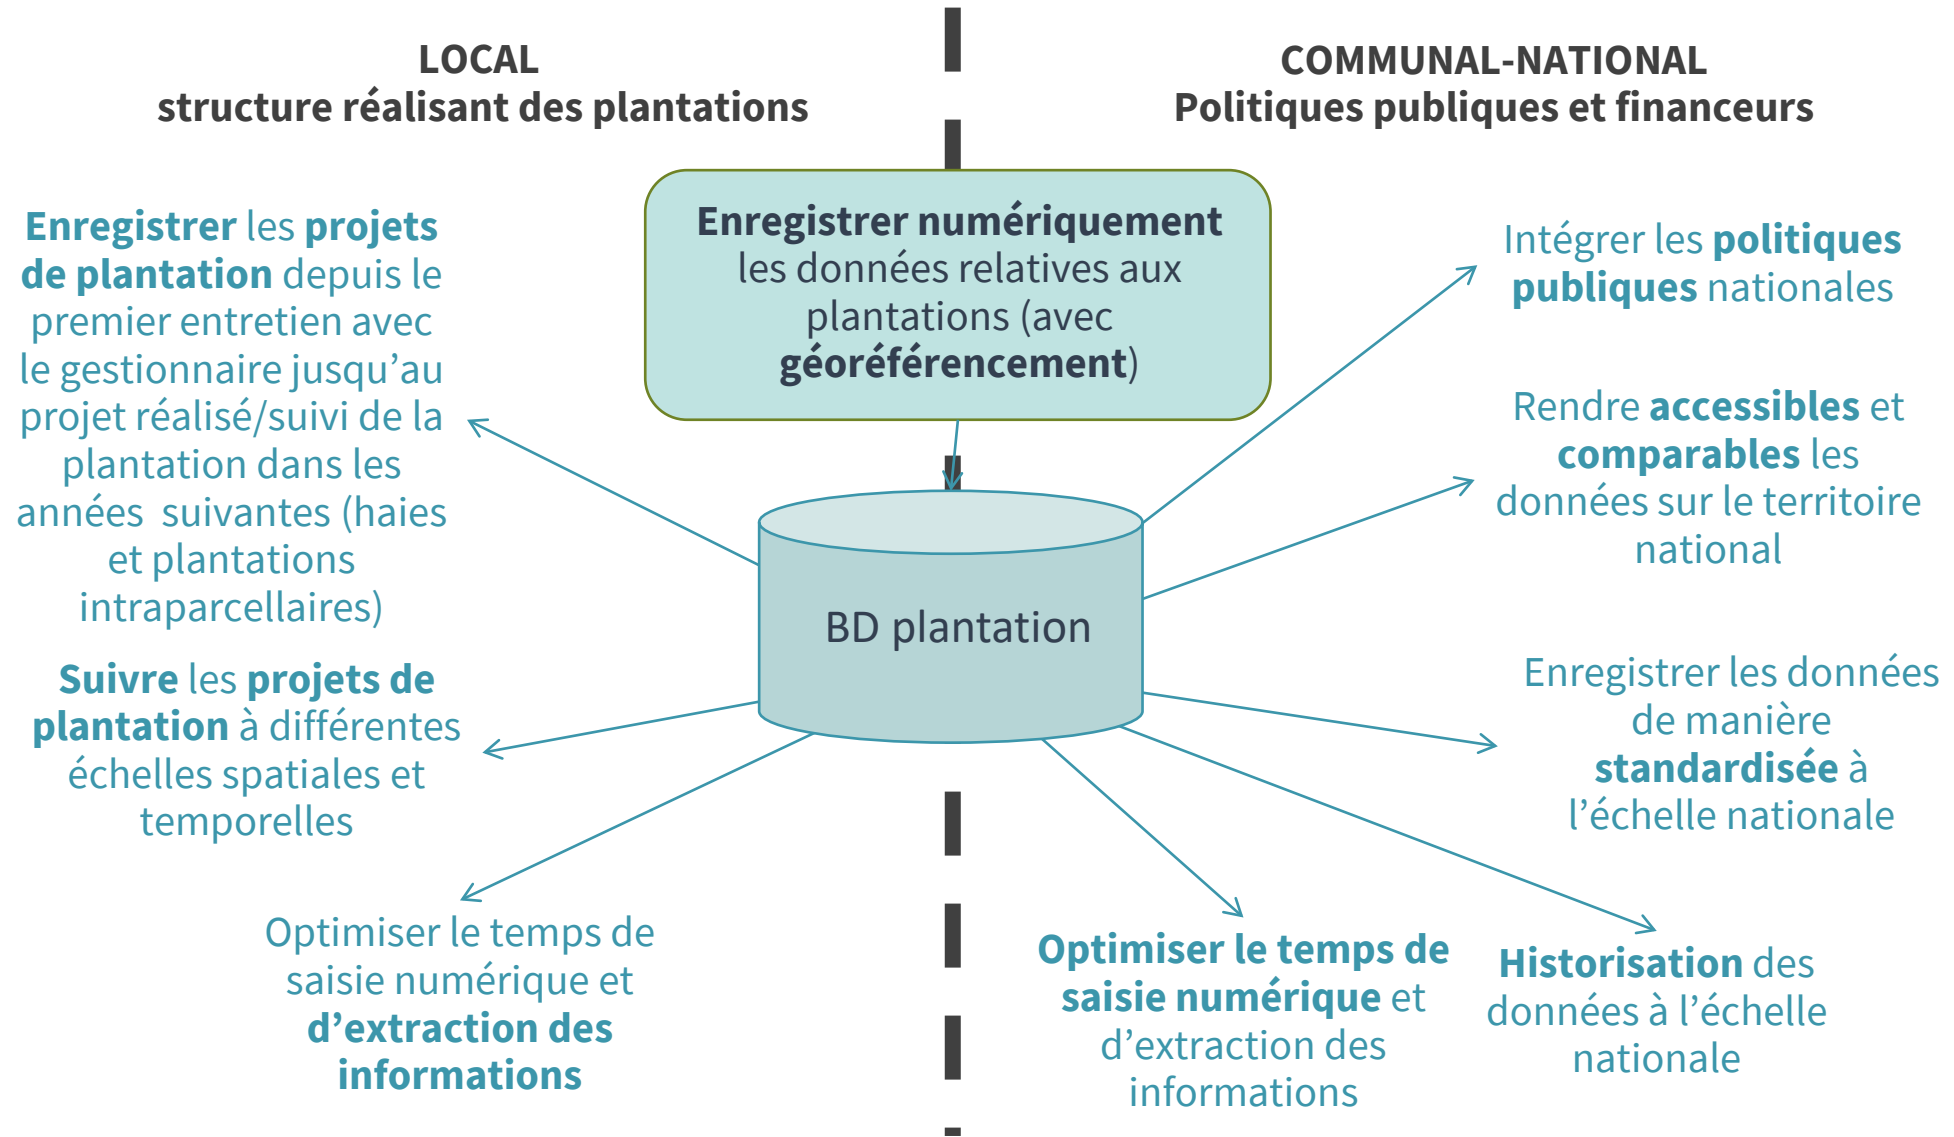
LOCAL
structure réalisant des plantations

COMMUNAL-NATIONAL
Politiques publiques et financeurs

Enregistrer numériquement les données relatives aux plantations (avec géoréférencement)

Enregistrer les projets de plantation depuis le premier entretien avec le gestionnaire jusqu'au projet réalisé/suivi de la plantation dans les années suivantes (haies et plantations intraparcellaires)

Suivre les projets de plantation à différentes échelles spatiales et temporelles

Optimiser le temps de saisie numérique et d'extraction des informations

BD plantation

Intégrer les politiques publiques nationales

Rendre accessibles et comparables les données sur le territoire national

Enregistrer les données de manière standardisée à l'échelle nationale

Optimiser le temps de saisie numérique et d'extraction des informations

Historisation des données à l'échelle nationale